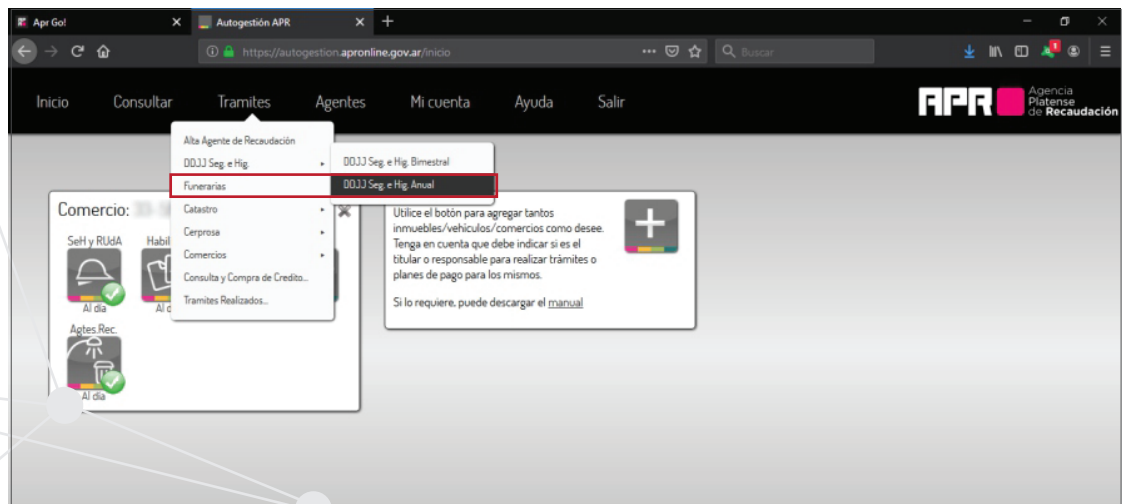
Apr Go! ×
Autogestión APR ×
+

https://autogestion.apronline.gov.ar/inicio
Buscar

Inicio Consultar Tramites Agentes Mi cuenta Ayuda Salir

APR Agencia Platense de Recaudación

Alta Agente de Recaudación
DDJJ Seg. e Hig.
Funerarias
Catastro
Cerprosa
Comercios
Consulta y Compra de Credito...
Tramites Realizados...

DDJJ Seg. e Hig. Bimestral
DDJJ Seg. e Hig. Anual

Comercio: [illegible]

SeH y RUdA
Al día
Habil
Al d
Agtes.Rec.
Al día

Utilice el botón para agregar tantos inmuebles/vehículos/comercios como desee. Tenga en cuenta que debe indicar si es el titular o responsable para realizar trámites o planes de pago para los mismos.

Si lo requiere, puede descargar el manual